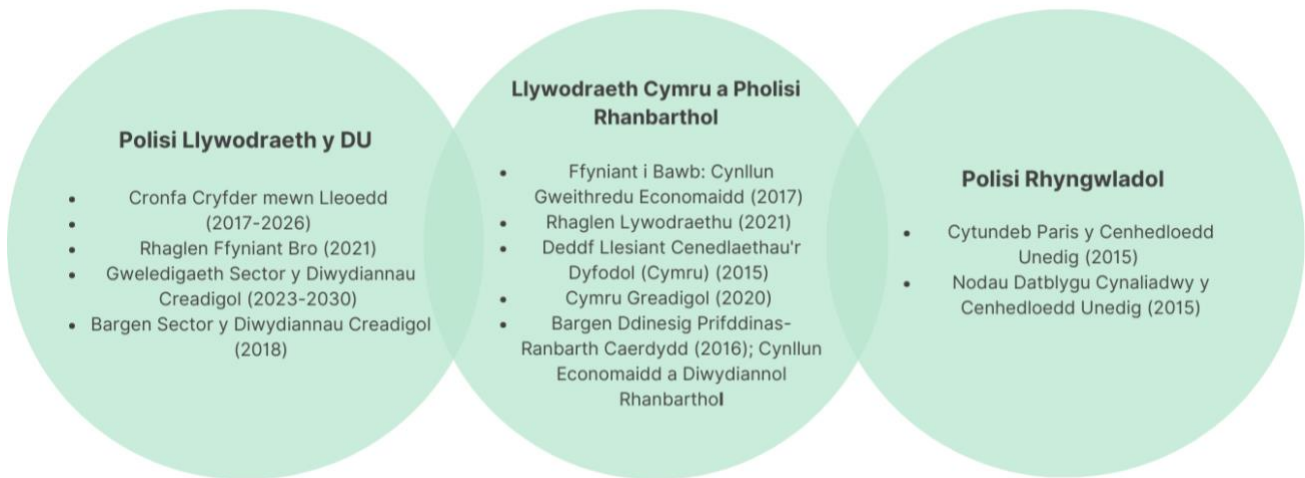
Polisi Llywodraeth y DU

- Cronfa Cryfder mewn Lleoedd
- (2017-2026)
- Rhaglen Ffyniant Bro (2021)
- Gweledigaeth Sector y Diwydiannau Creadigol (2023-2030)
- Bargen Sector y Diwydiannau Creadigol (2018)

Llywodraeth Cymru a Pholisi Rhanbarthol

- Ffyniant i Bawb: Cynllun Gweithredu Economaidd (2017)
- Rhaglen Lywodraethu (2021)
- Deddf Llesiant Cenedlaethau'r Dyfodol (Cymru) (2015)
- Cymru Greadigol (2020)
- Bargen Ddinesig Prifddinas-Ranbarth Caerdydd (2016); Cynllun Economaidd a Diwydiannol Rhanbarthol

Polisi Rhyngwladol

- Cytundeb Paris y Cenhedloedd Unedig (2015)
- Nodau Datblygu Cynaliadwy y Cenhedloedd Unedig (2015)